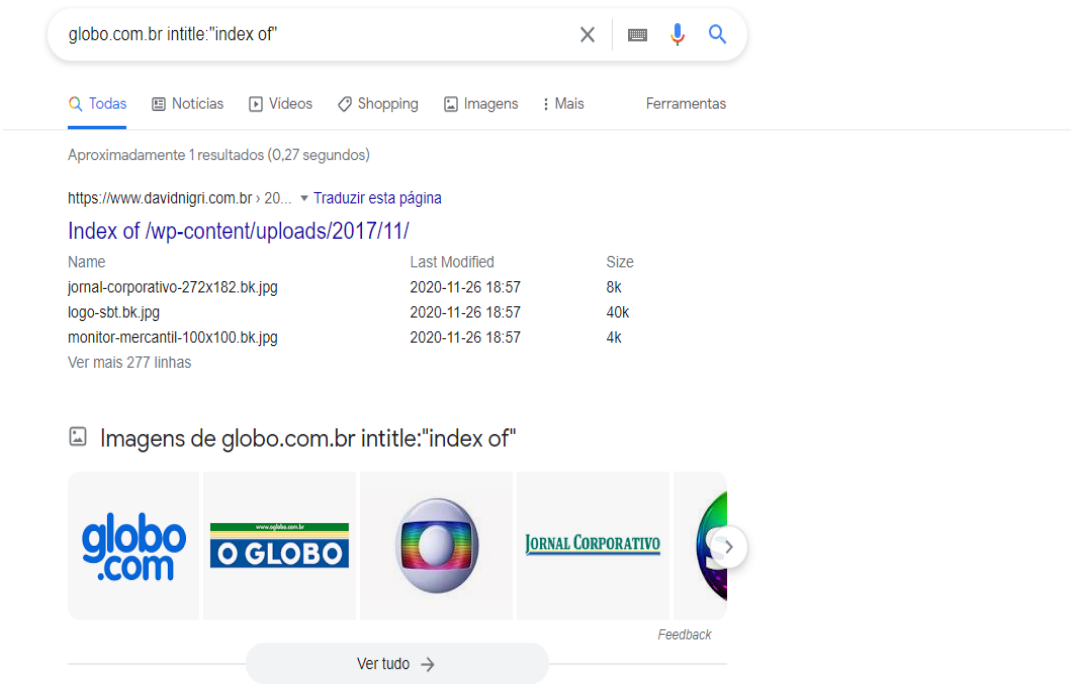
globo.com.br intitle:"index of"

Todas  Notícias  Vídeos  Shopping  Imagens  Mais  Ferramentas

Aproximadamente 1 resultados (0,27 segundos)

https://www.davidnigri.com.br › 20... ▾ Traduzir esta página

Index of /wp-content/uploads/2017/11/

| Name | Last Modified | Size |
|---|---|---|
| jornal-corporativo-272x182.bk.jpg | 2020-11-26 18:57 | 8k |
| logo-sbt.bk.jpg | 2020-11-26 18:57 | 40k |
| monitor-mercantil-100x100.bk.jpg | 2020-11-26 18:57 | 4k |

Ver mais 277 linhas

Imagens de globo.com.br intitle:"index of"

globo .com

www.oglobo.com.br O GLOBO

JORNAL CORPORATIVO

Feedback

Ver tudo →